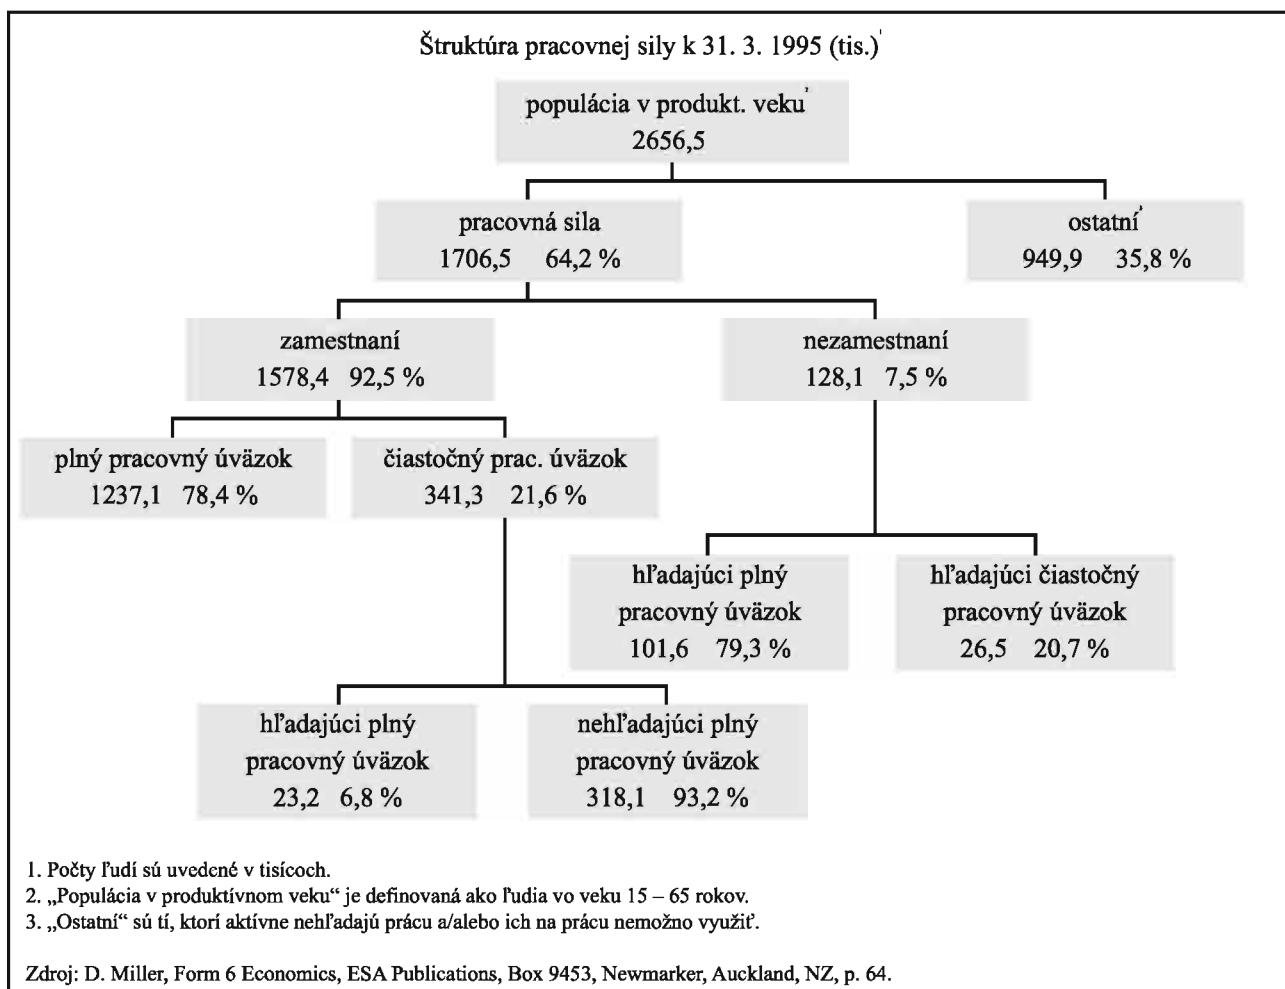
Štruktúra pracovnej sily k 31. 3. 1995 (tis.)$^1$

populácia v produkt. veku$^2$
2656,5

pracovná sila
1706,5 64,2 %

ostatní$^3$
949,9 35,8 %

zamestnaní
1578,4 92,5 %

nezamestnaní
128,1 7,5 %

plný pracovný úväzok
1237,1 78,4 %

čiastočný prac. úväzok
341,3 21,6 %

hľadajúci plný pracovný úväzok
101,6 79,3 %

hľadajúci čiastočný pracovný úväzok
26,5 20,7 %

hľadajúci plný pracovný úväzok
23,2 6,8 %

nehľadajúci plný pracovný úväzok
318,1 93,2 %

1. Počty ľudí sú uvedené v tisícoch.
2. „Populácia v produktívnom veku“ je definovaná ako ľudia vo veku 15 – 65 rokov.
3. „Ostatní“ sú tí, ktorí aktívne nehľadajú prácu a/alebo ich na prácu nemožno využiť.

Zdroj: D. Miller, Form 6 Economics, ESA Publications, Box 9453, Newmarker, Auckland, NZ, p. 64.